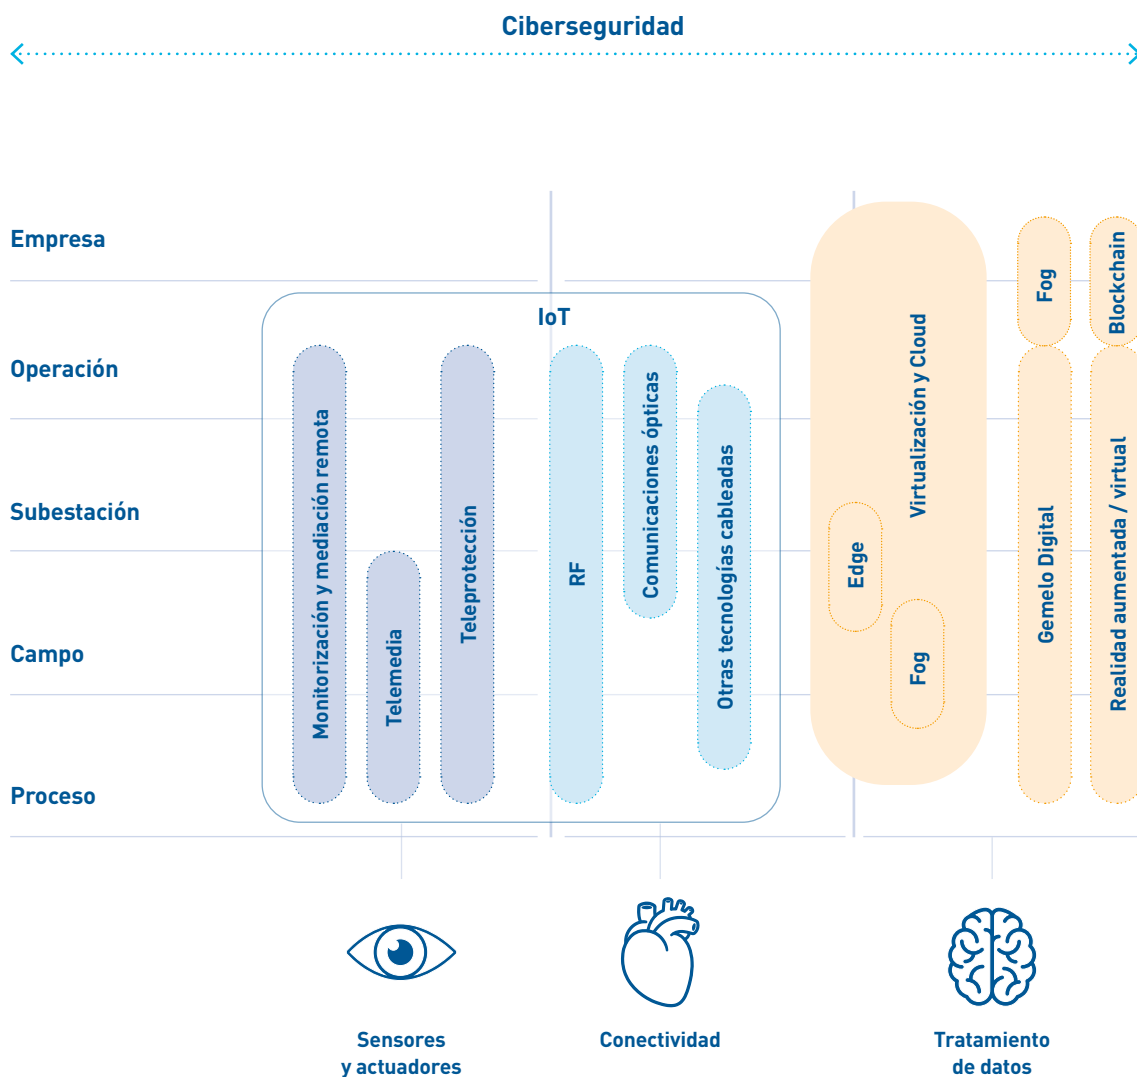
Ciberseguridad

Empresa

Operación

Subestación

Campo

Proceso

IoT

Monitorización y mediación remota

Telemedia

Teleprotección

RF

Comunicaciones ópticas

Otras tecnologías cableadas

Virtualización y Cloud

Edge

Fog

Fog

Blockchain

Gemelo Digital

Realidad aumentada / virtual

Sensores y actuadores

Conectividad

Tratamiento de datos